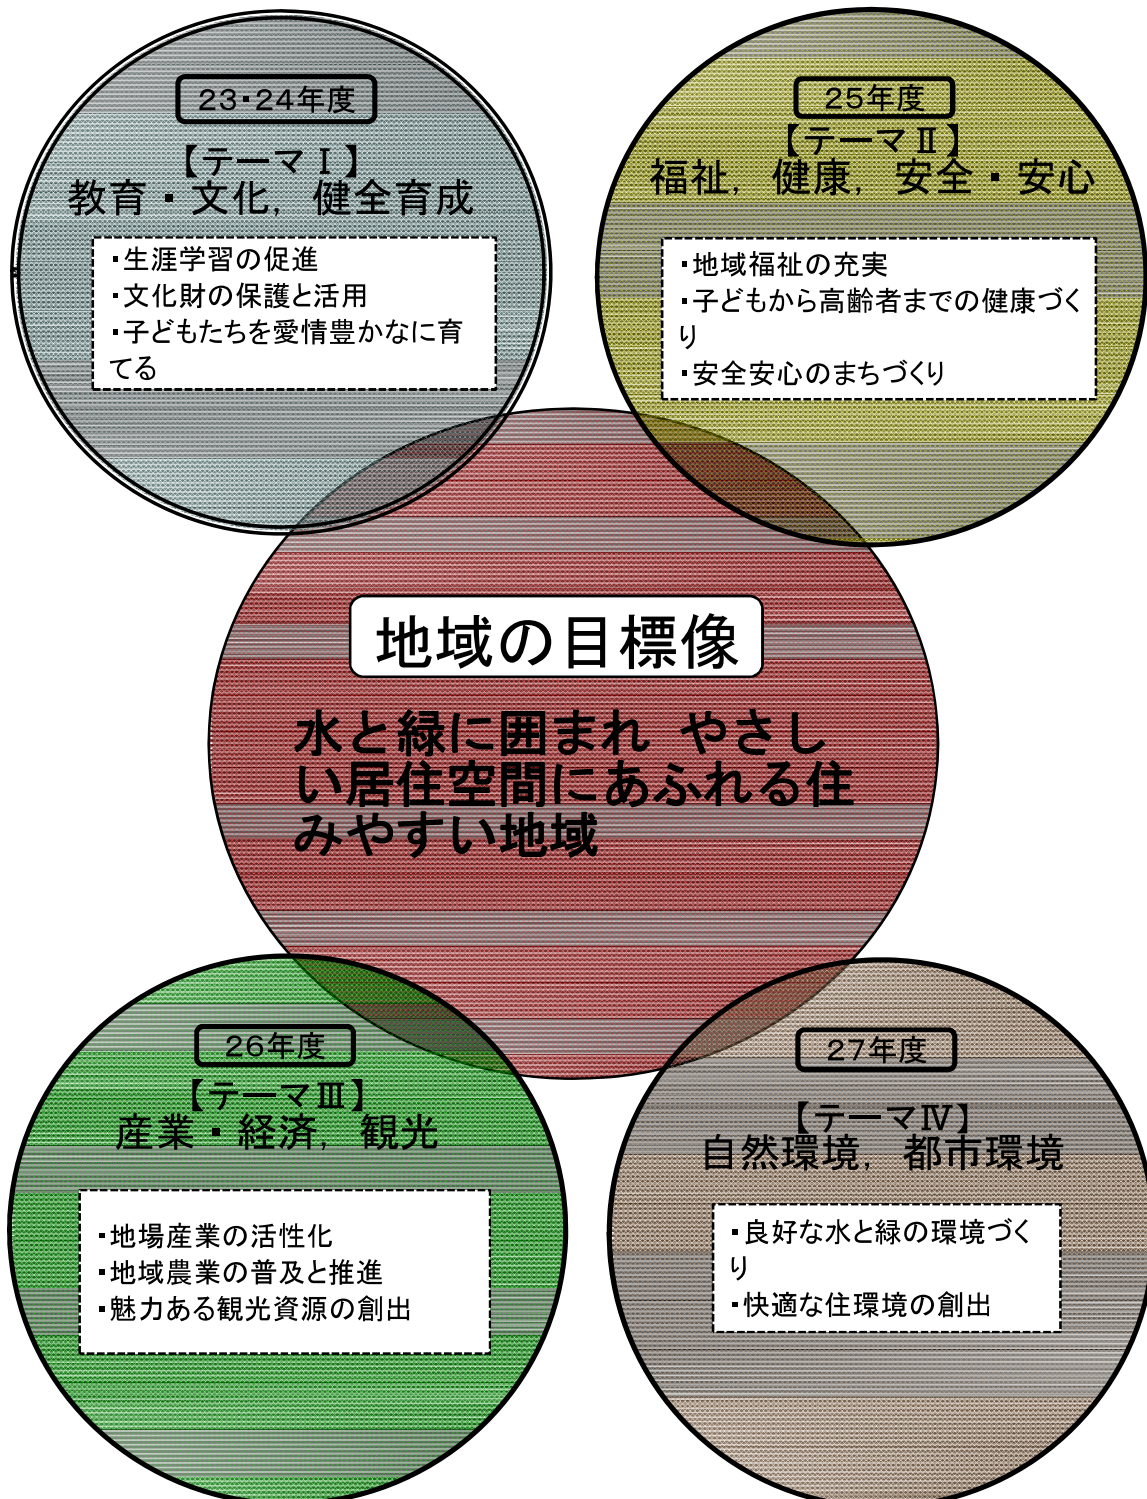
23・24年度

【テーマⅠ】
教育・文化，健全育成

・生涯学習の促進
・文化財の保護と活用
・子どもたちを愛情豊かなに育てる

25年度

【テーマⅡ】
福祉，健康，安全・安心

・地域福祉の充実
・子どもから高齢者までの健康づくり
・安全安心のまちづくり

地域の目標像

水と緑に囲まれ やさしい居住空間にあふれる住みやすい地域

26年度

【テーマⅢ】
産業・経済，観光

・地場産業の活性化
・地域農業の普及と推進
・魅力ある観光資源の創出

27年度

【テーマⅣ】
自然環境，都市環境

・良好な水と緑の環境づくり
・快適な住環境の創出